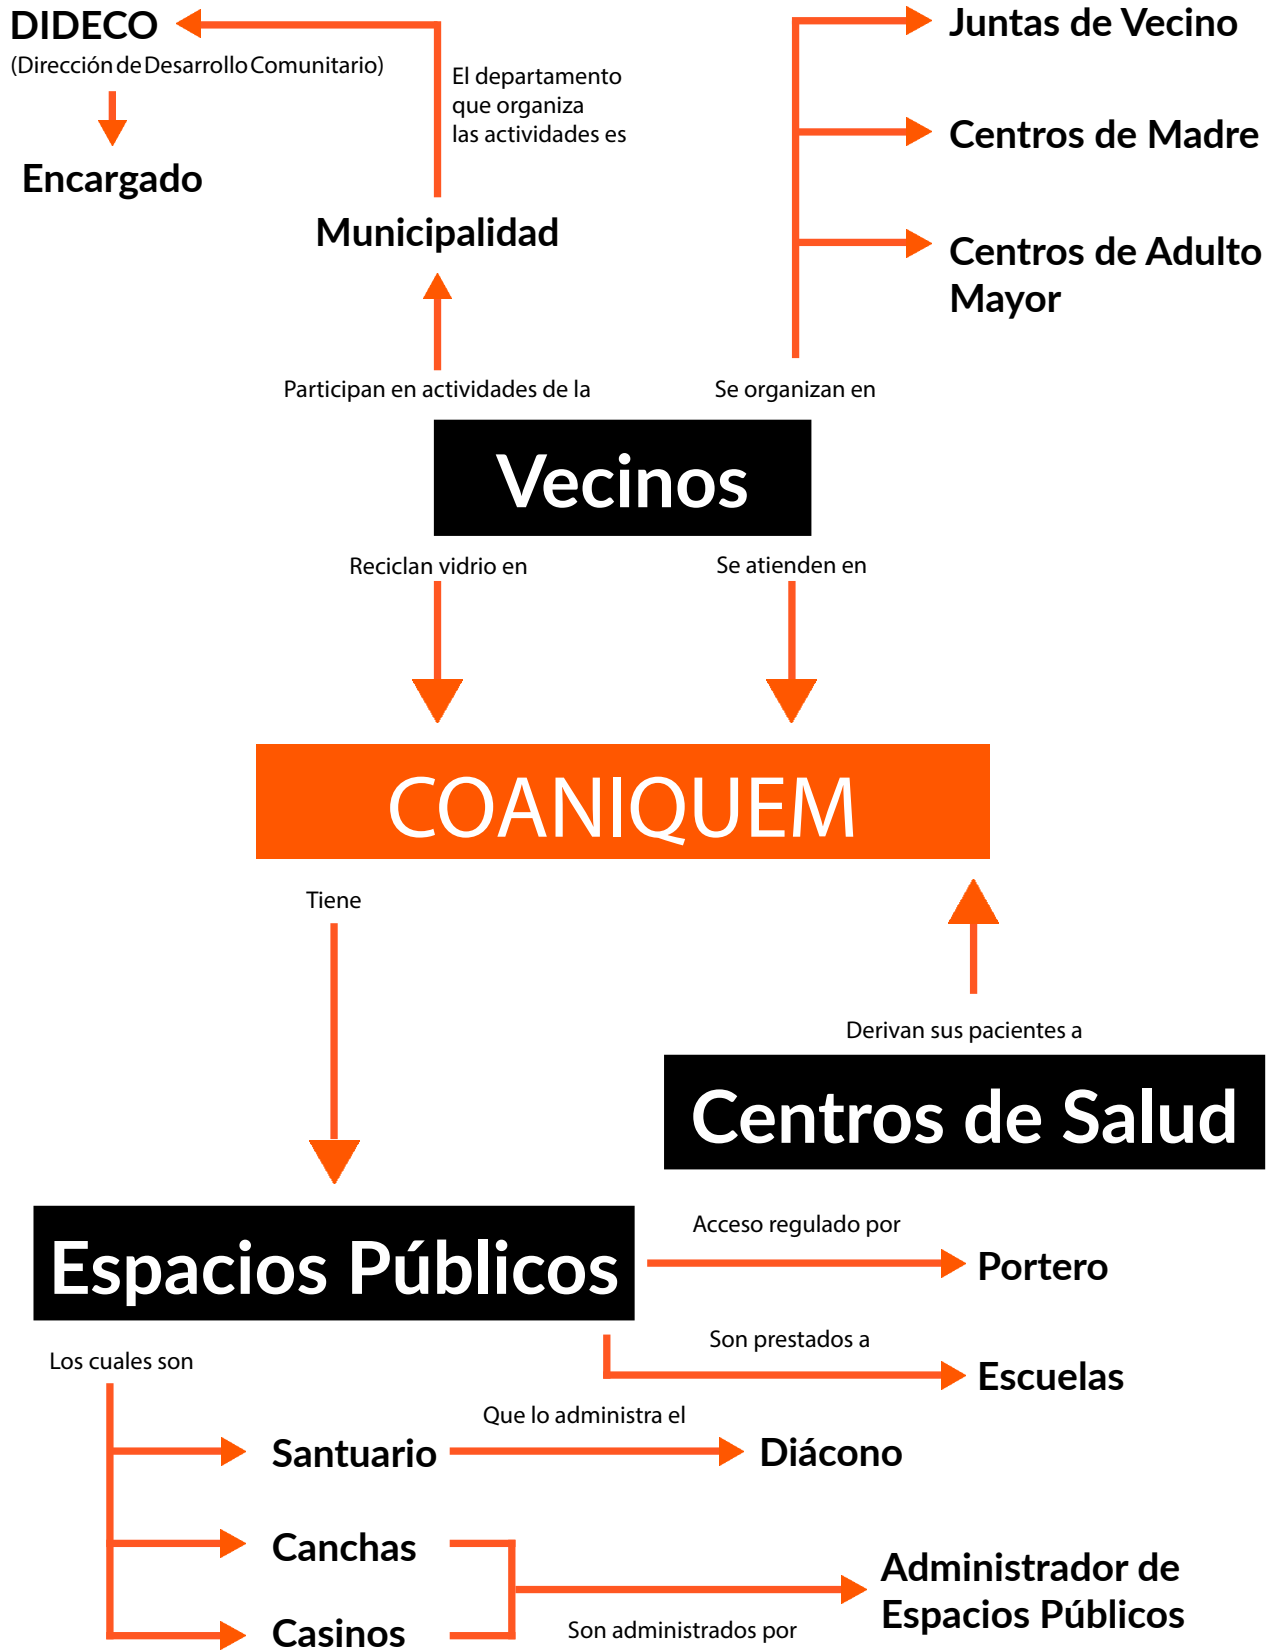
DIDECO
(Dirección de Desarrollo Comunitario)

Encargado

El departamento que organiza las actividades es

Municipalidad

Juntas de Vecino

Centros de Madre

Centros de Adulto Mayor

Participan en actividades de la

Se organizan en

Vecinos

Reciclan vidrio en

Se atienden en

COANIQUEM

Tiene

Derivan sus pacientes a

Centros de Salud

Espacios Públicos

Acceso regulado por

Portero

Son prestados a

Escuelas

Los cuales son

Santuario

Que lo administra el

Diácono

Canchas

Casinos

Son administrados por

Administrador de Espacios Públicos